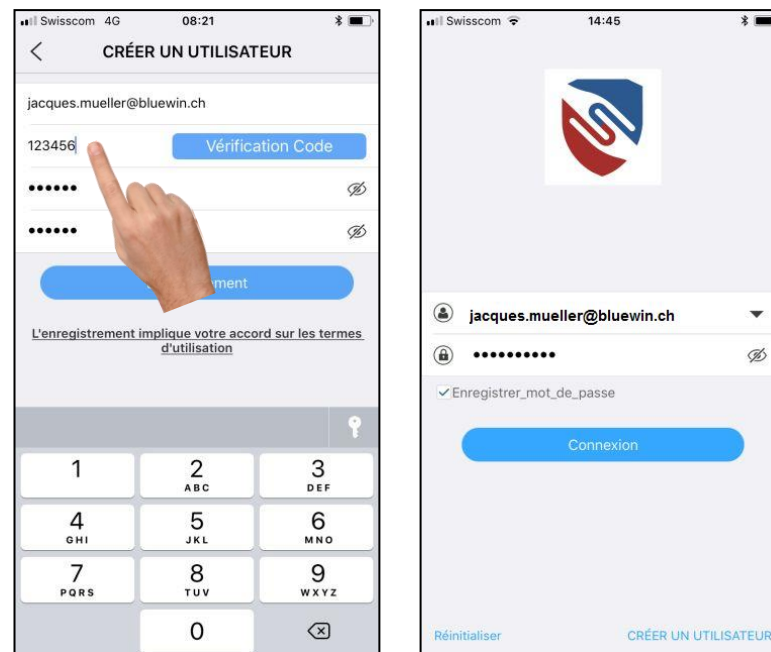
Swisscom 4G 08:21

CRÉER UN UTILISATEUR

jacques.mueller@bluewin.ch

123456

Vérification Code

••••••

••••••

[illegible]ment

L'enregistrement implique votre accord sur les termes d'utilisation

1
2 ABC
3 DEF
4 GHI
5 JKL
6 MNO
7 PQRS
8 TUV
9 WXYZ
0

Swisscom 14:45

jacques.mueller@bluewin.ch

••••••••••

Enregistrer_mot_de_passe

Connexion

Réinitialiser

CRÉER UN UTILISATEUR